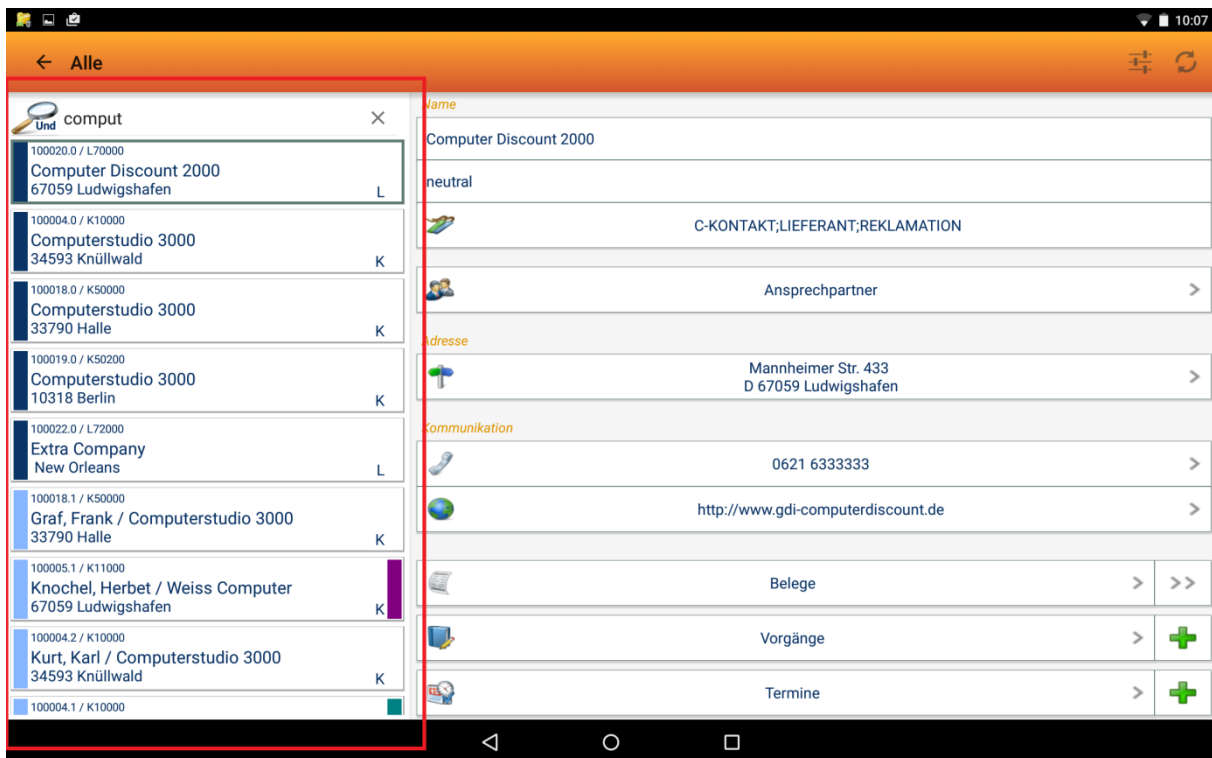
10:07

← Alle

Und comput ×

100020.0 / L70000
Computer Discount 2000
67059 Ludwigshafen L

100004.0 / K10000
Computerstudio 3000
34593 Knüllwald K

100018.0 / K50000
Computerstudio 3000
33790 Halle K

100019.0 / K50200
Computerstudio 3000
10318 Berlin K

100022.0 / L72000
Extra Company
New Orleans L

100018.1 / K50000
Graf, Frank / Computerstudio 3000
33790 Halle K

100005.1 / K11000
Knochel, Herbet / Weiss Computer
67059 Ludwigshafen K

100004.2 / K10000
Kurt, Karl / Computerstudio 3000
34593 Knüllwald K

100004.1 / K10000

Name
Computer Discount 2000
neutral
C-KONTAKT;LIEFERANT;REKLAMATION
Ansprechpartner >
Adresse
Mannheimer Str. 433
D 67059 Ludwigshafen >
Kommunikation
0621 6333333 >
http://www.gdi-computerdiscount.de >
Belege > >>
Vorgänge >
Termine >